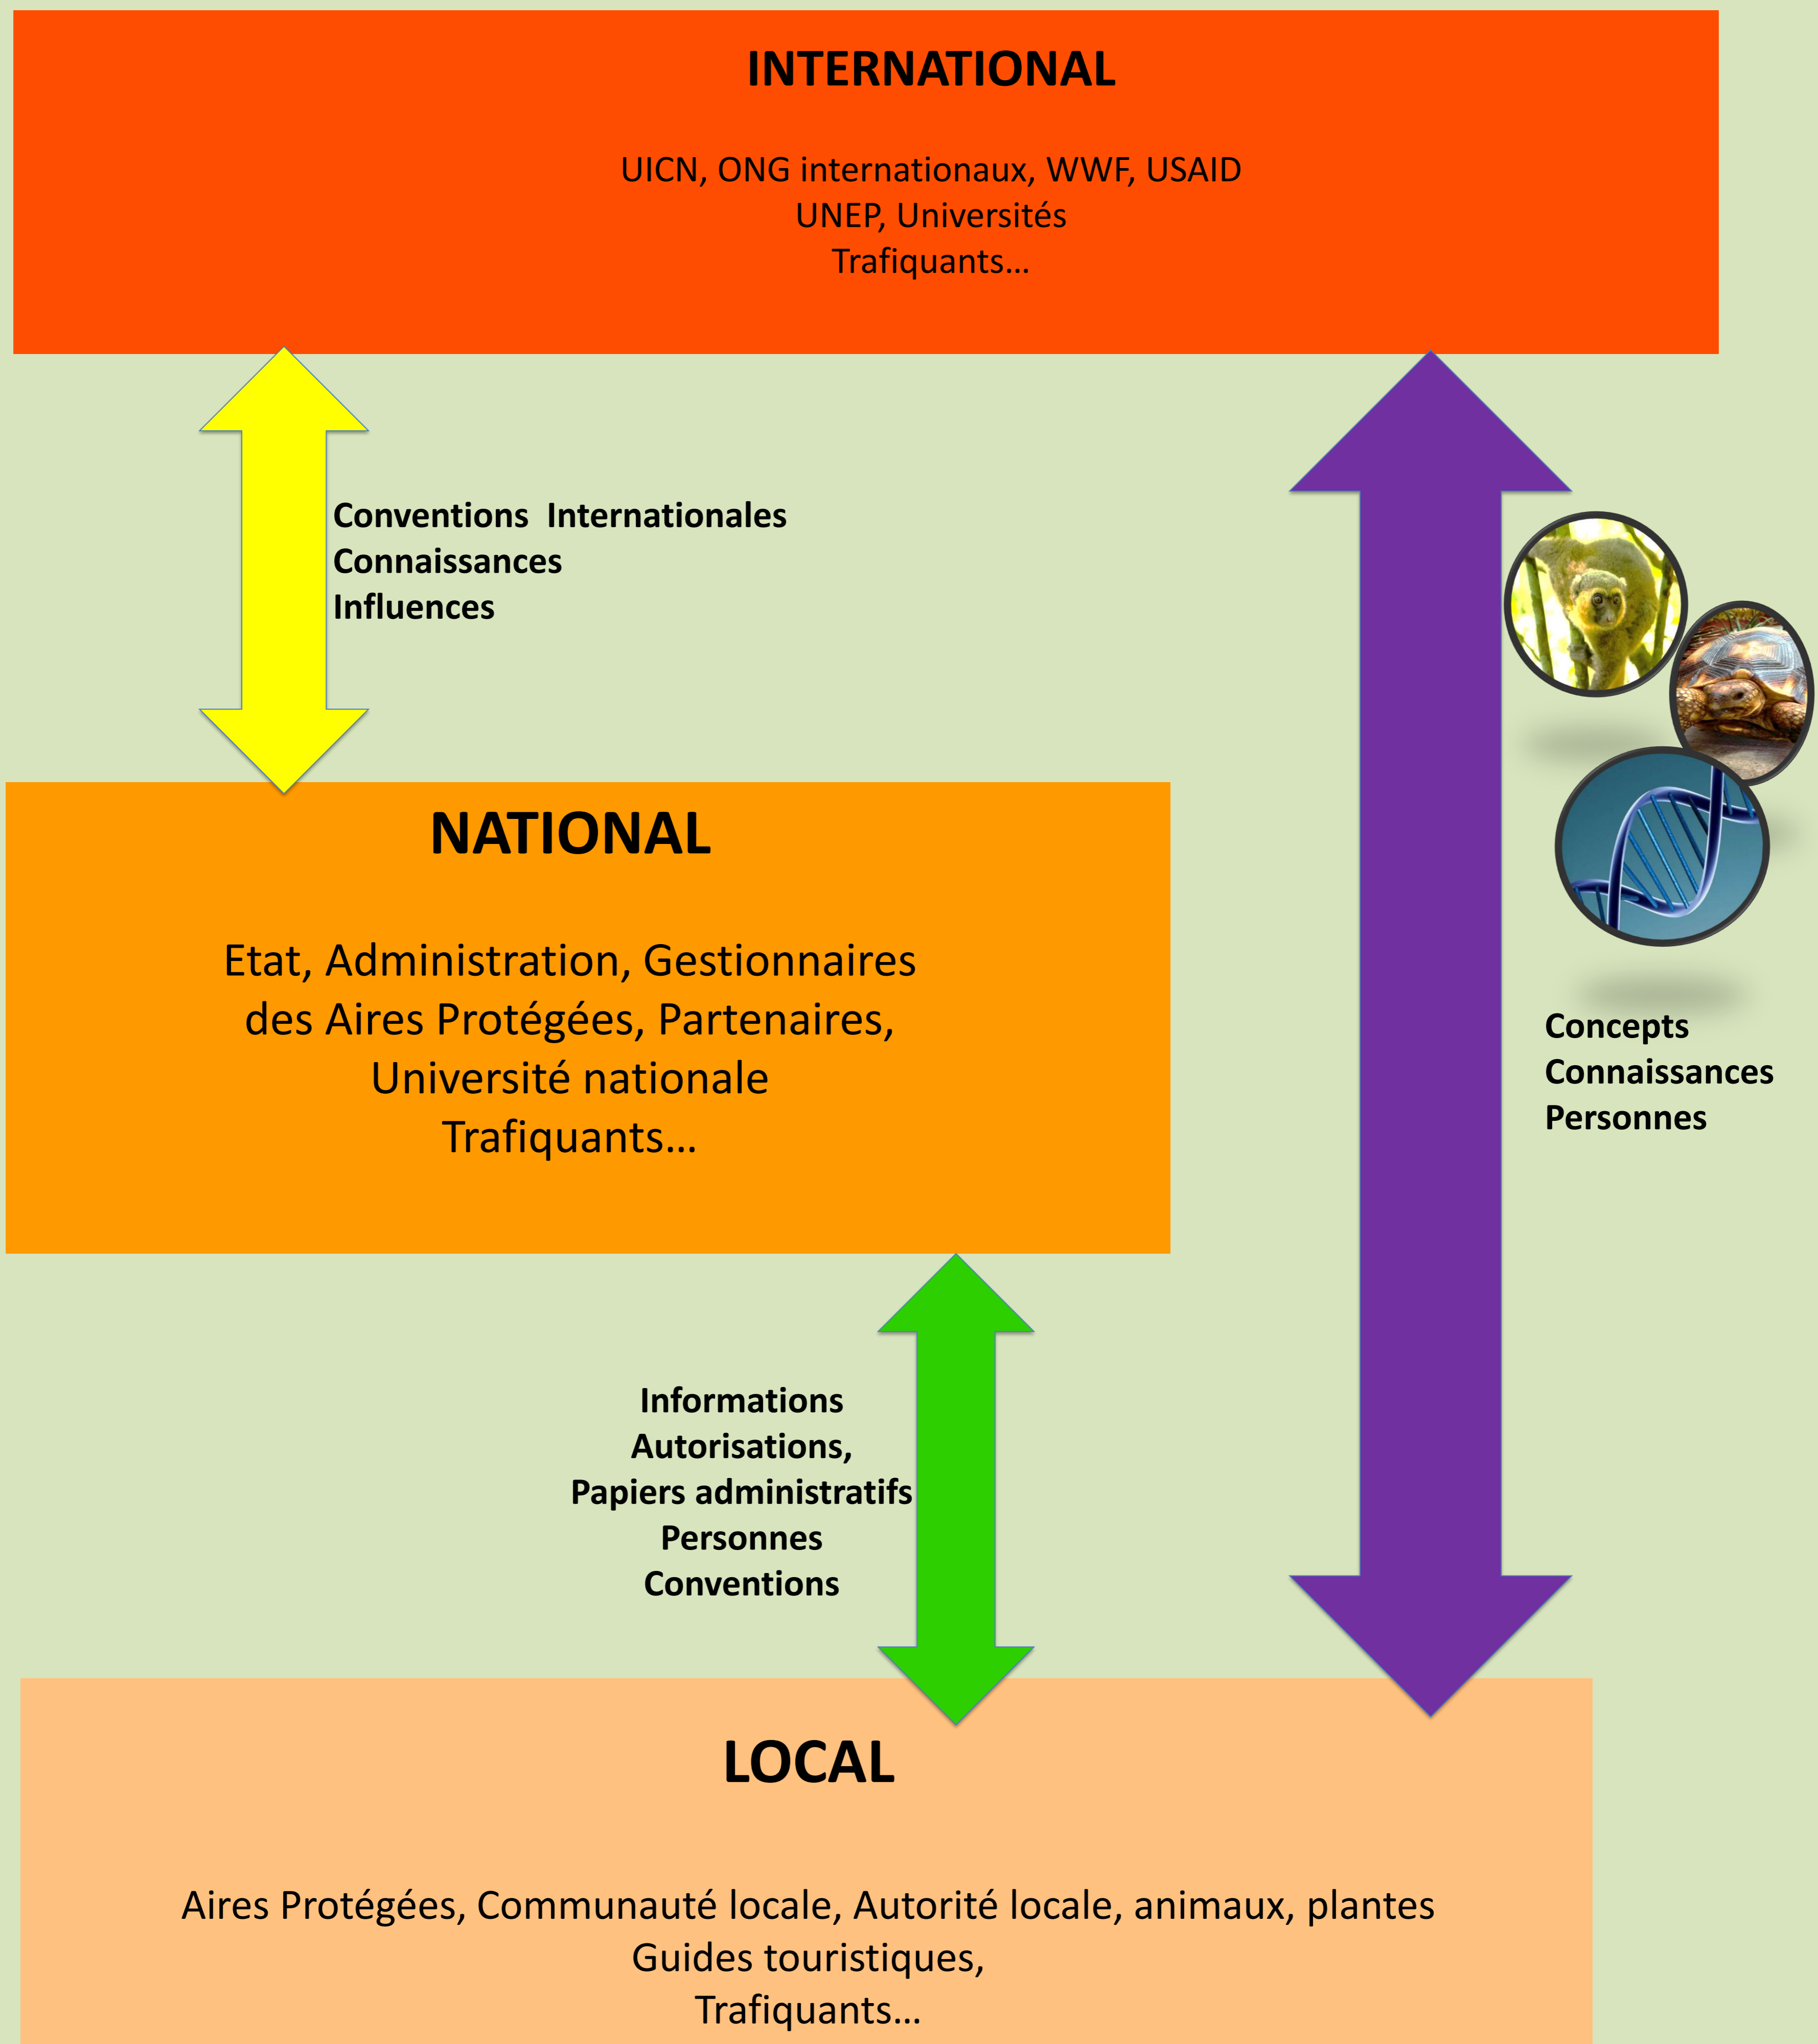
INTERNATIONAL

UICN, ONG internationaux, WWF, USAID
UNEP, Universités
Trafiquants…

Conventions Internationales
Connaissances
Influences

NATIONAL

Etat, Administration, Gestionnaires des Aires Protégées, Partenaires, Université nationale
Trafiquants…

Concepts
Connaissances
Personnes

Informations
Autorisations,
Papiers administratifs
Personnes
Conventions

LOCAL

Aires Protégées, Communauté locale, Autorité locale, animaux, plantes
Guides touristiques,
Trafiquants…